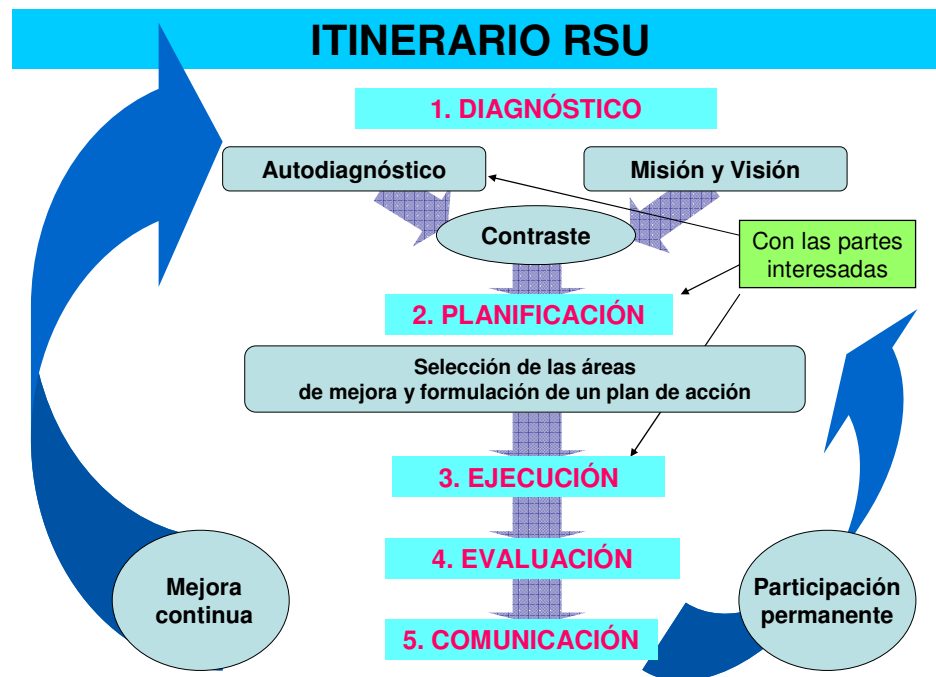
ITINERARIO RSU

1. DIAGNÓSTICO

Autodiagnóstico

Misión y Visión

Contraste

Con las partes interesadas

2. PLANIFICACIÓN

Selección de las áreas de mejora y formulación de un plan de acción

3. EJECUCIÓN

4. EVALUACIÓN

5. COMUNICACIÓN

Mejora continua

Participación permanente